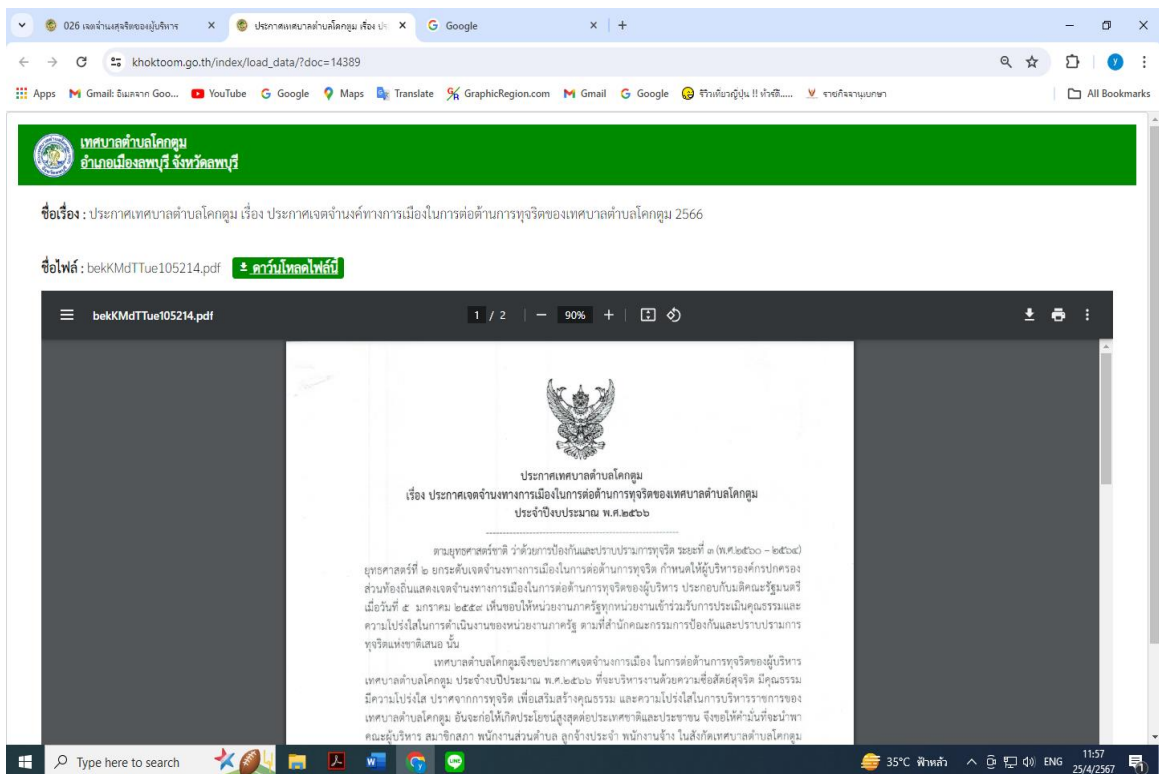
026 เจตจำนงสุจริตของผู้บริหาร × ประกาศเทศบาลตำบลโคกตูม เรื่อง ประ × Google × +

khoktoom.go.th/index/load_data/?doc=14389

Apps Gmail: อีเมลจาก Goo... YouTube Google Maps Translate GraphicRegion.com Gmail Google รีวิวเที่ยวญี่ปุ่น !! ทัวร์ดี...... รายกิจจานุเบกษา All Bookmarks

เทศบาลตำบลโคกตูม
อำเภอเมืองลพบุรี จังหวัดลพบุรี

ชื่อเรื่อง : ประกาศเทศบาลตำบลโคกตูม เรื่อง ประกาศเจตจำนงค์ทางการเมืองในการต่อต้านการทุจริตของเทศบาลตำบลโคกตูม 2566

ชื่อไฟล์ : bekKMdTTue105214.pdf ดาวน์โหลดไฟล์นี้

bekKMdTTue105214.pdf 1 / 2 — 90% +

ประกาศเทศบาลตำบลโคกตูม
เรื่อง ประกาศเจตจำนงทางการเมืองในการต่อต้านการทุจริตของเทศบาลตำบลโคกตูม
ประจำปีงบประมาณ พ.ศ.๒๕๖๖

ตามยุทธศาสตร์ชาติ ว่าด้วยการป้องกันและปราบปรามการทุจริต ระยะที่ ๓ (พ.ศ.๒๕๖๐ – ๒๕๖๔) ยุทธศาสตร์ที่ ๒ ยกระดับเจตจำนงทางการเมืองในการต่อต้านการทุจริต กำหนดให้ผู้บริหารองค์กรปกครองส่วนท้องถิ่นแสดงเจตจำนงทางการเมืองในการต่อต้านการทุจริตของผู้บริหาร ประกอบกับมติคณะรัฐมนตรี เมื่อวันที่ ๕ มกราคม ๒๕๕๙ เห็นชอบให้หน่วยงานภาครัฐทุกหน่วยงานเข้าร่วมรับการประเมินคุณธรรมและความโปร่งใสในการดำเนินงานของหน่วยงานภาครัฐ ตามที่สำนักคณะกรรมการป้องกันและปราบปรามการทุจริตแห่งชาติเสนอ นั้น

เทศบาลตำบลโคกตูมจึงขอประกาศเจตจำนงการเมือง ในการต่อต้านการทุจริตของผู้บริหารเทศบาลตำบลโคกตูม ประจำงบปีประมาณ พ.ศ.๒๕๖๖ ที่จะบริหารงานด้วยความซื่อสัตย์สุจริต มีคุณธรรม มีความโปร่งใส ปราศจากการทุจริต เพื่อเสริมสร้างคุณธรรม และความโปร่งใสในการบริหารราชการของเทศบาลตำบลโคกตูม อันจะก่อให้เกิดประโยชน์สูงสุดต่อประเทศชาติและประชาชน จึงขอให้คำมั่นที่จะนำพาคณะผู้บริหาร สมาชิกสภา พนักงานส่วนตำบล ลูกจ้างประจำ พนักงานจ้าง ในสังกัดเทศบาลตำบลโคกตูม

Type here to search 35°C ฟ้าหลัว ENG 11:57 25/4/2567